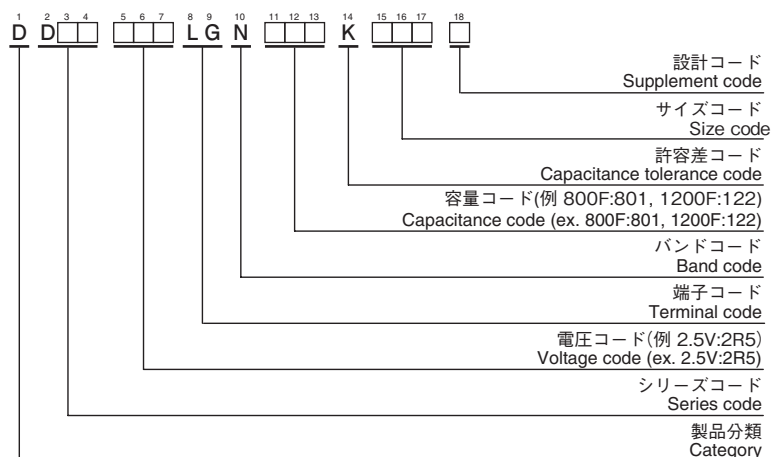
1 2 3 4 5 6 7 8 9 10 11 12 13 14 15 16 17 18
D D□□ □□□ L G N □□□ K □□□ □

設計コード
Supplement code

サイズコード
Size code

許容差コード
Capacitance tolerance code

容量コード(例 800F:801, 1200F:122)
Capacitance code (ex. 800F:801, 1200F:122)

バンドコード
Band code

端子コード
Terminal code

電圧コード(例 2.5V:2R5)
Voltage code (ex. 2.5V:2R5)

シリーズコード
Series code

製品分類
Category